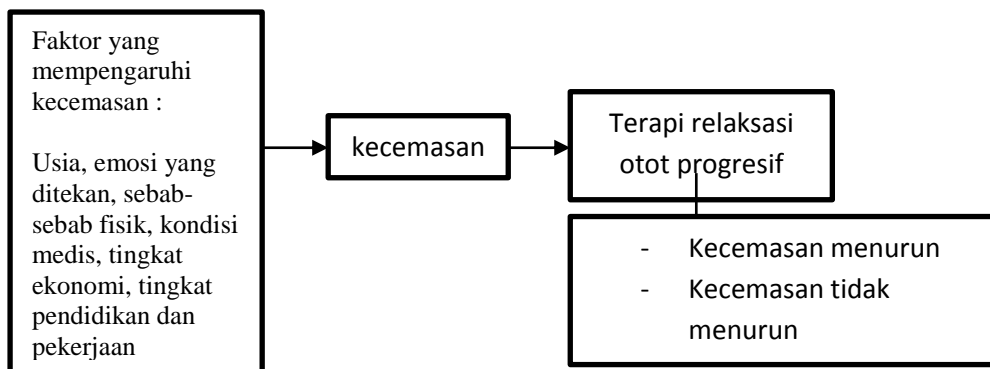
Faktor yang mempengaruhi kecemasan :

Usia, emosi yang ditekan, sebab-sebab fisik, kondisi medis, tingkat ekonomi, tingkat pendidikan dan pekerjaan

kecemasan

Terapi relaksasi otot progresif

- Kecemasan menurun
- Kecemasan tidak menurun